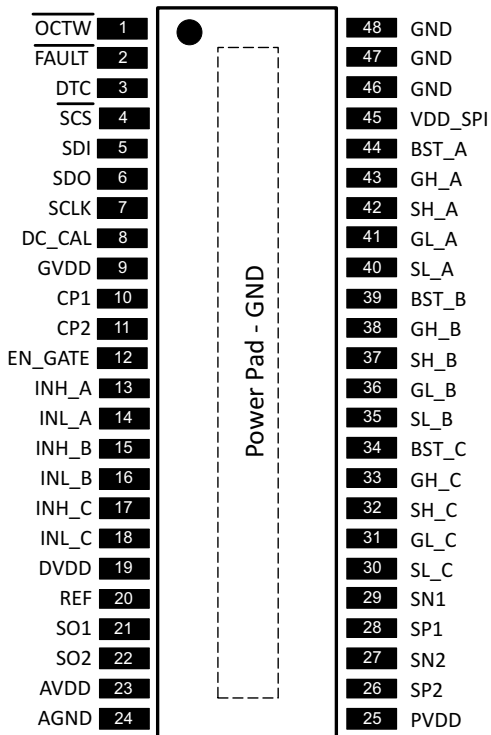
$\overline{\text{OCTW}}$ 1
$\overline{\text{FAULT}}$ 2
DTC 3
$\overline{\text{SCS}}$ 4
SDI 5
SDO 6
SCLK 7
DC_CAL 8
GVDD 9
CP1 10
CP2 11
EN_GATE 12
INH_A 13
INL_A 14
INH_B 15
INL_B 16
INH_C 17
INL_C 18
DVDD 19
REF 20
SO1 21
SO2 22
AVDD 23
AGND 24

Power Pad - GND

48 GND
47 GND
46 GND
45 VDD_SPI
44 BST_A
43 GH_A
42 SH_A
41 GL_A
40 SL_A
39 BST_B
38 GH_B
37 SH_B
36 GL_B
35 SL_B
34 BST_C
33 GH_C
32 SH_C
31 GL_C
30 SL_C
29 SN1
28 SP1
27 SN2
26 SP2
25 PVDD